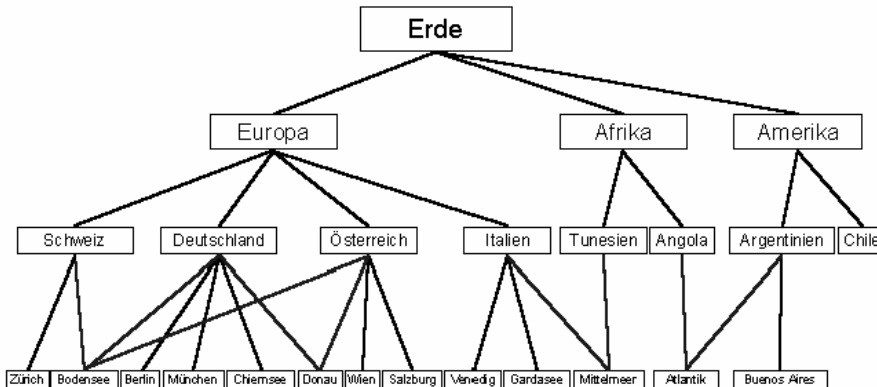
Erde

Europa
Afrika
Amerika

Schweiz
Deutschland
Österreich
Italien
Tunesien
Angola
Argentinien
Chile

Zürich
Bodensee
Berlin
München
Chiemsee
Donau
Wien
Salzburg
Venedig
Gardasee
Mittelmeer
Atlantik
Buenos Aires